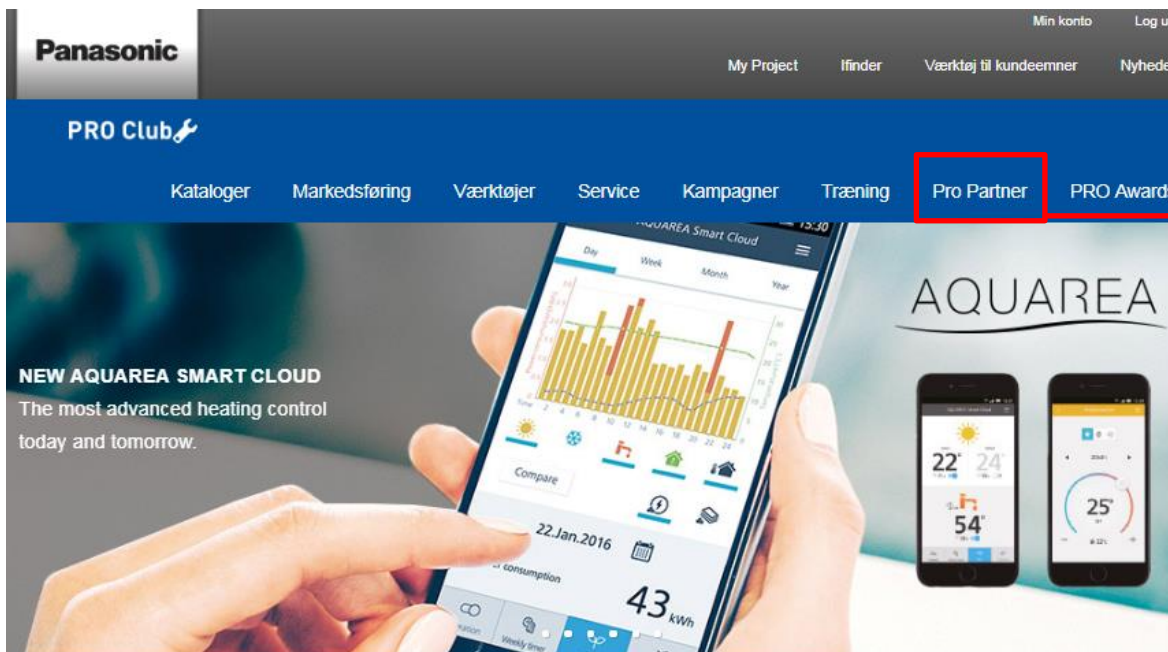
Panasonic

Min konto Log u

My Project Ifinder Værktøj til kundeemner Nyhede

PRO Club

Kataloger Markedsføring Værktøjer Service Kampagner Træning Pro Partner PRO Award

AQUAREA Smart Cloud 15:30

Day Week Month Year

Compare

22.Jan.2016

consumption

43 kWh

Weekly timer

AQUAREA

NEW AQUAREA SMART CLOUD
The most advanced heating control today and tomorrow.

22° 24°

54°

25°